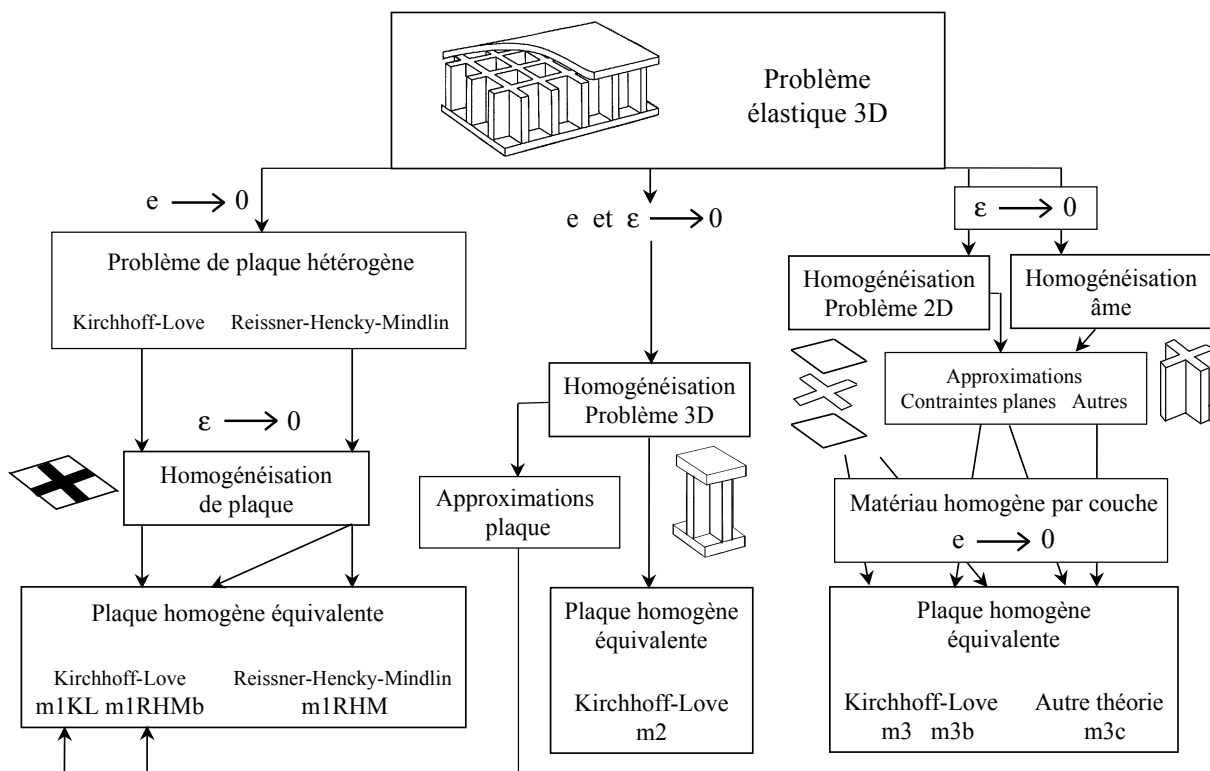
Problème élastique 3D

$e \longrightarrow 0$

e et $\varepsilon \longrightarrow 0$

$\varepsilon \longrightarrow 0$

Problème de plaque hétérogène

Kirchhoff-Love Reissner-Hencky-Mindlin

$\varepsilon \longrightarrow 0$

Homogénéisation de plaque

Plaque homogène équivalente

Kirchhoff-Love m1KL m1RHMb Reissner-Hencky-Mindlin m1RHM

Homogénéisation Problème 3D

Approximations plaque

Plaque homogène équivalente

Kirchhoff-Love m2

Homogénéisation Problème 2D

Homogénéisation âme

Approximations Contraintes planes Autres

Matériau homogène par couche

$e \longrightarrow 0$

Plaque homogène équivalente

Kirchhoff-Love m3 m3b Autre théorie m3c